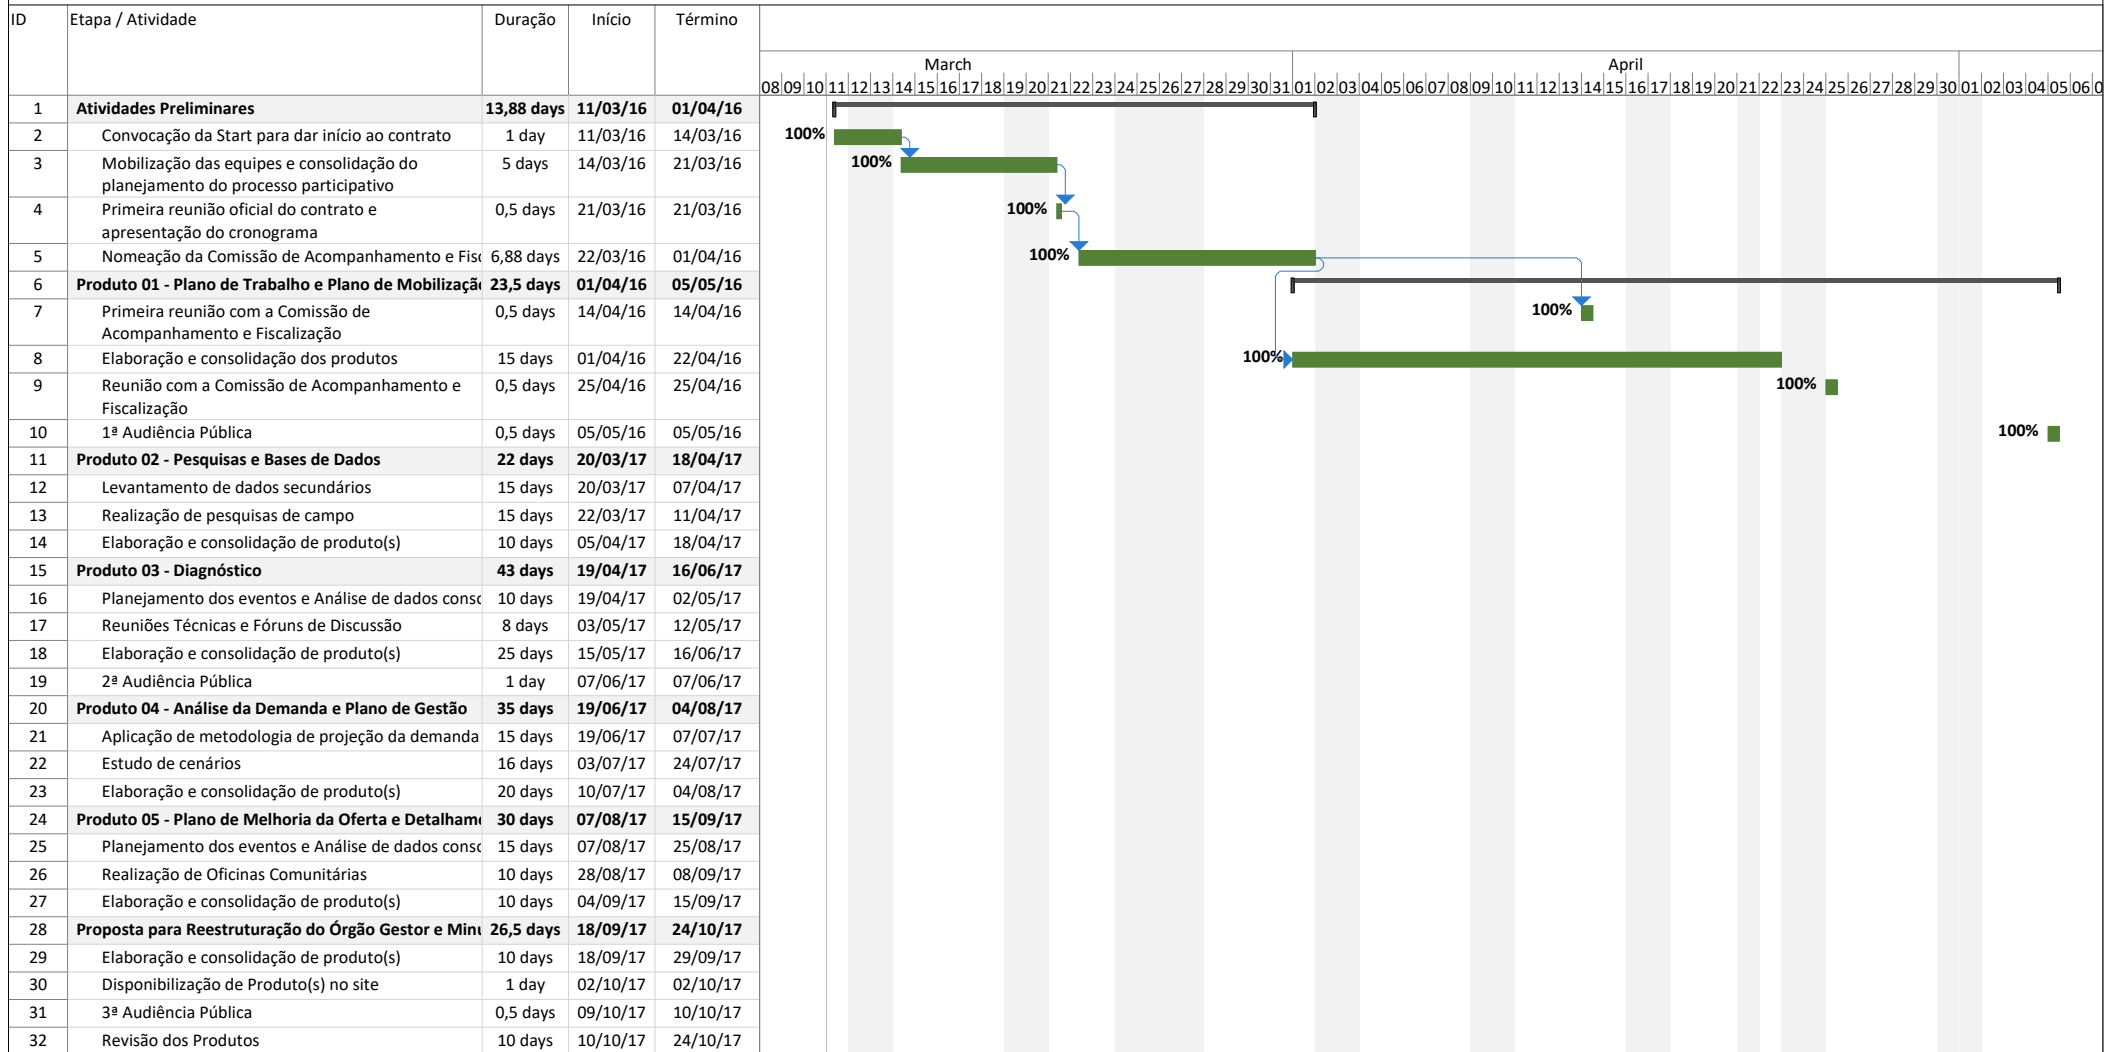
| ID | Etapa / Atividade | Duração | Início | Término |
|---|---|---|---|---|
| 1 | **Atividades Preliminares** | **13,88 days** | **11/03/16** | **01/04/16** |
| 2 | Convocação da Start para dar início ao contrato | 1 day | 11/03/16 | 14/03/16 |
| 3 | Mobilização das equipes e consolidação do planejamento do processo participativo | 5 days | 14/03/16 | 21/03/16 |
| 4 | Primeira reunião oficial do contrato e apresentação do cronograma | 0,5 days | 21/03/16 | 21/03/16 |
| 5 | Nomeação da Comissão de Acompanhamento e Fisc | 6,88 days | 22/03/16 | 01/04/16 |
| 6 | **Produto 01 - Plano de Trabalho e Plano de Mobilizaçã** | **23,5 days** | **01/04/16** | **05/05/16** |
| 7 | Primeira reunião com a Comissão de Acompanhamento e Fiscalização | 0,5 days | 14/04/16 | 14/04/16 |
| 8 | Elaboração e consolidação dos produtos | 15 days | 01/04/16 | 22/04/16 |
| 9 | Reunião com a Comissão de Acompanhamento e Fiscalização | 0,5 days | 25/04/16 | 25/04/16 |
| 10 | 1ª Audiência Pública | 0,5 days | 05/05/16 | 05/05/16 |
| 11 | **Produto 02 - Pesquisas e Bases de Dados** | **22 days** | **20/03/17** | **18/04/17** |
| 12 | Levantamento de dados secundários | 15 days | 20/03/17 | 07/04/17 |
| 13 | Realização de pesquisas de campo | 15 days | 22/03/17 | 11/04/17 |
| 14 | Elaboração e consolidação de produto(s) | 10 days | 05/04/17 | 18/04/17 |
| 15 | **Produto 03 - Diagnóstico** | **43 days** | **19/04/17** | **16/06/17** |
| 16 | Planejamento dos eventos e Análise de dados conso | 10 days | 19/04/17 | 02/05/17 |
| 17 | Reuniões Técnicas e Fóruns de Discussão | 8 days | 03/05/17 | 12/05/17 |
| 18 | Elaboração e consolidação de produto(s) | 25 days | 15/05/17 | 16/06/17 |
| 19 | 2ª Audiência Pública | 1 day | 07/06/17 | 07/06/17 |
| 20 | **Produto 04 - Análise da Demanda e Plano de Gestão** | **35 days** | **19/06/17** | **04/08/17** |
| 21 | Aplicação de metodologia de projeção da demanda | 15 days | 19/06/17 | 07/07/17 |
| 22 | Estudo de cenários | 16 days | 03/07/17 | 24/07/17 |
| 23 | Elaboração e consolidação de produto(s) | 20 days | 10/07/17 | 04/08/17 |
| 24 | **Produto 05 - Plano de Melhoria da Oferta e Detalham** | **30 days** | **07/08/17** | **15/09/17** |
| 25 | Planejamento dos eventos e Análise de dados conso | 15 days | 07/08/17 | 25/08/17 |
| 26 | Realização de Oficinas Comunitárias | 10 days | 28/08/17 | 08/09/17 |
| 27 | Elaboração e consolidação de produto(s) | 10 days | 04/09/17 | 15/09/17 |
| 28 | **Proposta para Reestruturação do Órgão Gestor e Minu** | **26,5 days** | **18/09/17** | **24/10/17** |
| 29 | Elaboração e consolidação de produto(s) | 10 days | 18/09/17 | 29/09/17 |
| 30 | Disponibilização de Produto(s) no site | 1 day | 02/10/17 | 02/10/17 |
| 31 | 3ª Audiência Pública | 0,5 days | 09/10/17 | 10/10/17 |
| 32 | Revisão dos Produtos | 10 days | 10/10/17 | 24/10/17 |

March
April
08 09 10 11 12 13 14 15 16 17 18 19 20 21 22 23 24 25 26 27 28 29 30 31 01 02 03 04 05 06 07 08 09 10 11 12 13 14 15 16 17 18 19 20 21 22 23 24 25 26 27 28 29 30 01 02 03 04 05 06 0

100%
100%
100%
100%
100%
100%
100%
100%